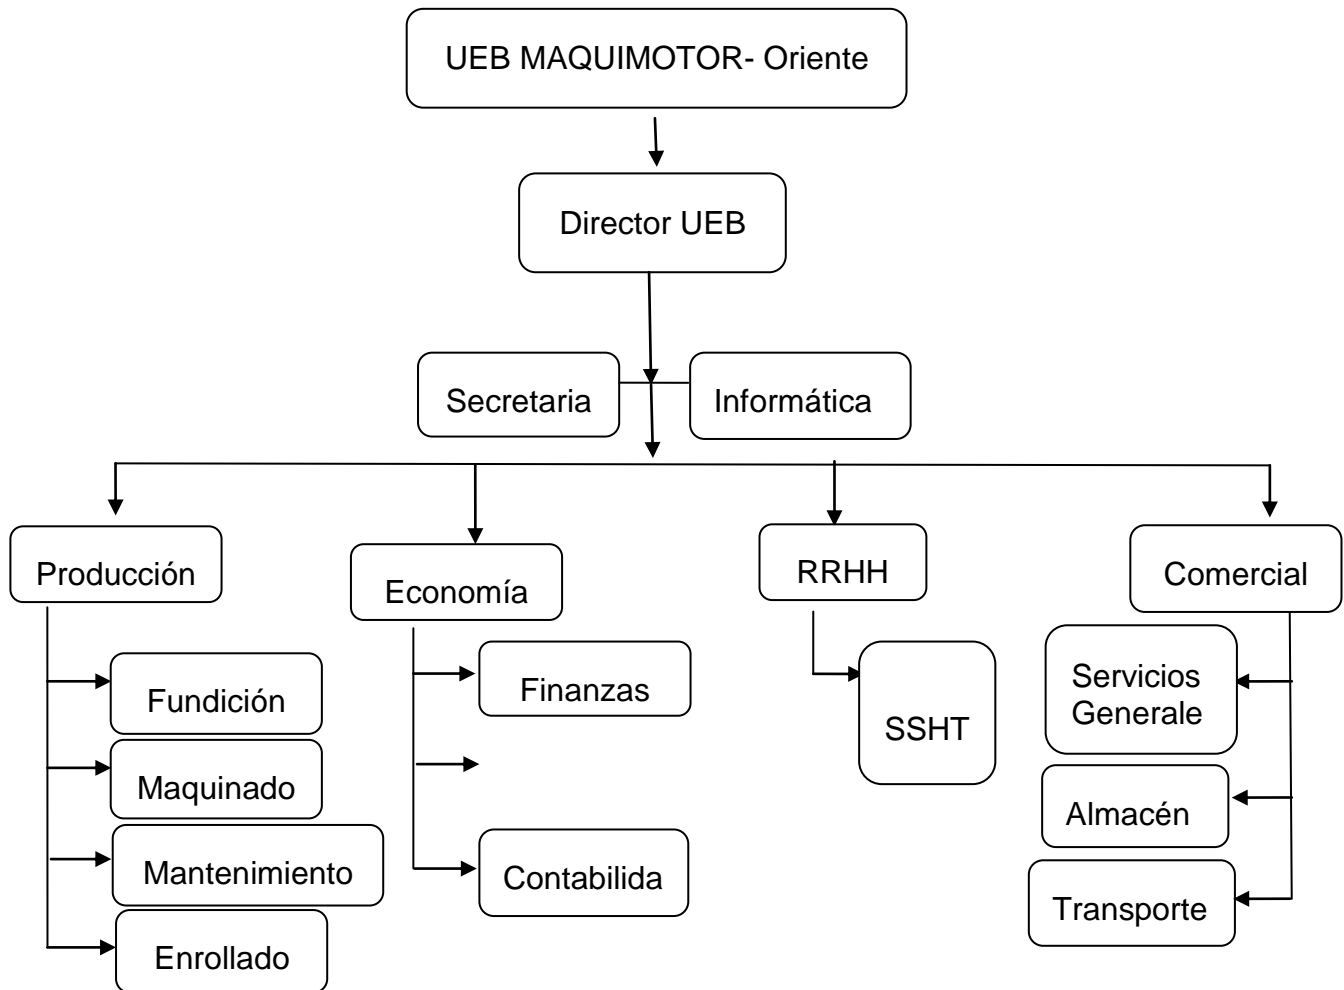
UEB MAQUIMOTOR- Oriente

Director UEB

Secretaria

Informática

Producción

Fundición

Maquinado

Mantenimiento

Enrollado

Economía

Finanzas

Contabilida

RRHH

SSHT

Comercial

Servicios Generale

Almacén

Transporte